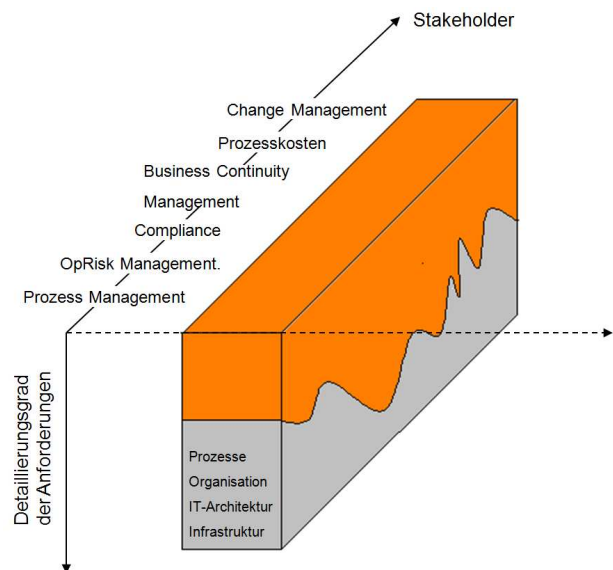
Stakeholder

Change Management

Prozesskosten

Business Continuity Management

Compliance

OpRisk Management.

Prozess Management

Detaillierungsgrad der Anforderungen

Prozesse

Organisation

IT-Architektur

Infrastruktur